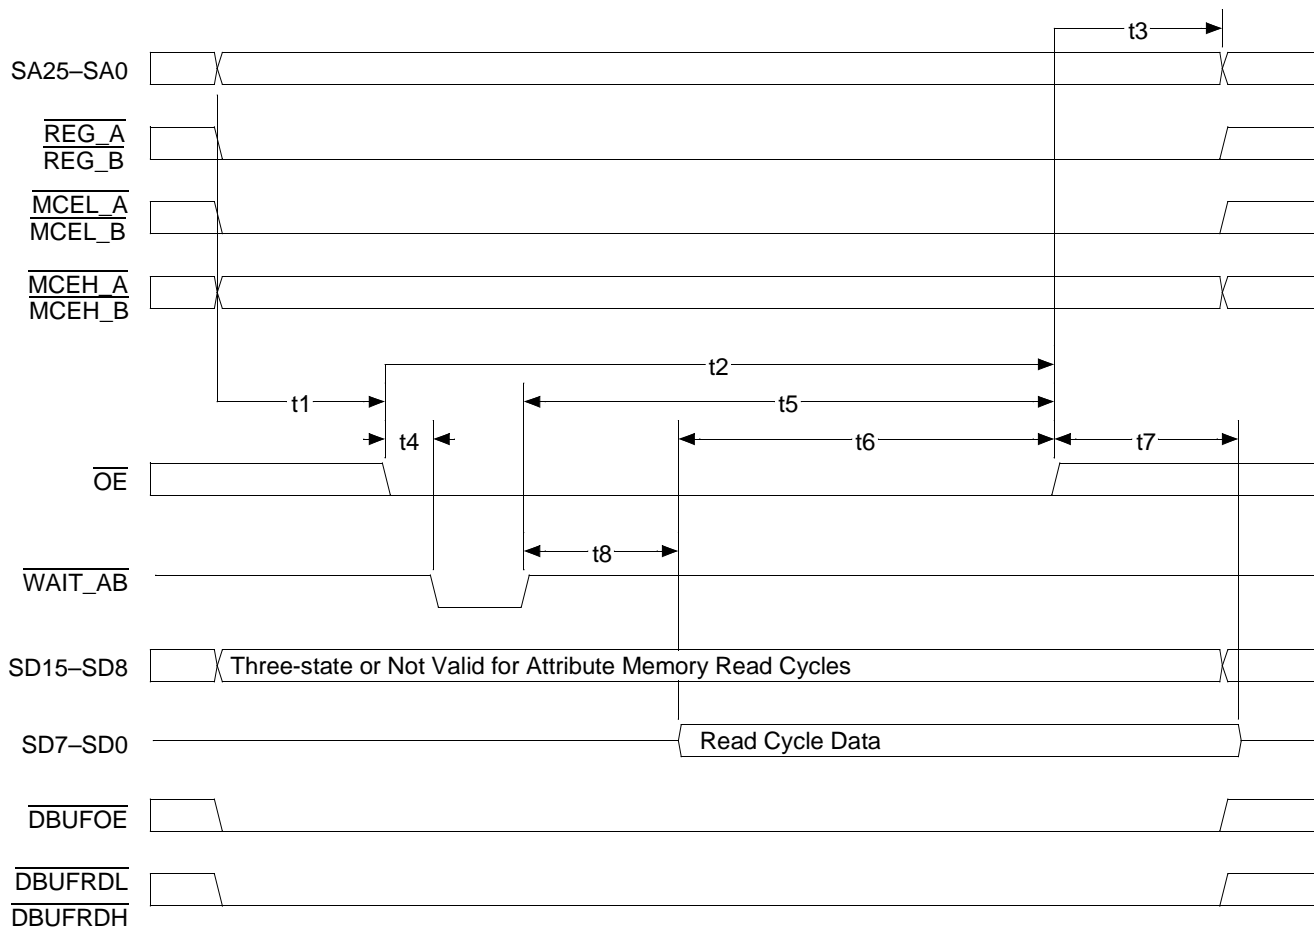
t3

SA25–SA0

$\overline{\text{REG\_A}}$
$\overline{\text{REG\_B}}$

$\overline{\text{MCEL\_A}}$
$\overline{\text{MCEL\_B}}$

$\overline{\text{MCEH\_A}}$
$\overline{\text{MCEH\_B}}$

t2

t1

t5

t4

t6

t7

$\overline{\text{OE}}$

t8

$\overline{\text{WAIT\_AB}}$

SD15–SD8

Three-state or Not Valid for Attribute Memory Read Cycles

SD7–SD0

Read Cycle Data

$\overline{\text{DBUFOE}}$

$\overline{\text{DBUFRDL}}$
$\overline{\text{DBUFRDH}}$